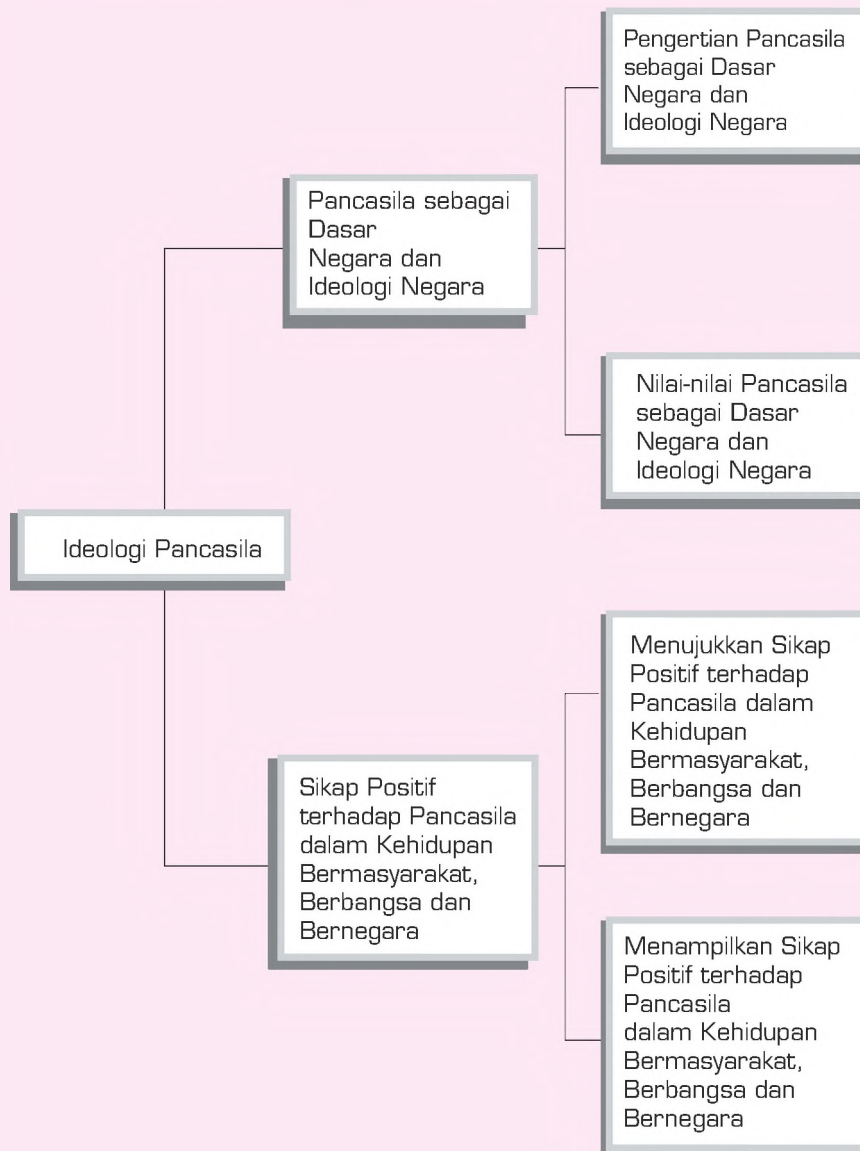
Ideologi Pancasila

Pancasila sebagai Dasar Negara dan Ideologi Negara

Pengertian Pancasila sebagai Dasar Negara dan Ideologi Negara

Nilai-nilai Pancasila sebagai Dasar Negara dan Ideologi Negara

Sikap Positif terhadap Pancasila dalam Kehidupan Bermasyarakat, Berbangsa dan Bernegara

Menujukkan Sikap Positif terhadap Pancasila dalam Kehidupan Bermasyarakat, Berbangsa dan Bernegara

Menampilkan Sikap Positif terhadap Pancasila dalam Kehidupan Bermasyarakat, Berbangsa dan Bernegara